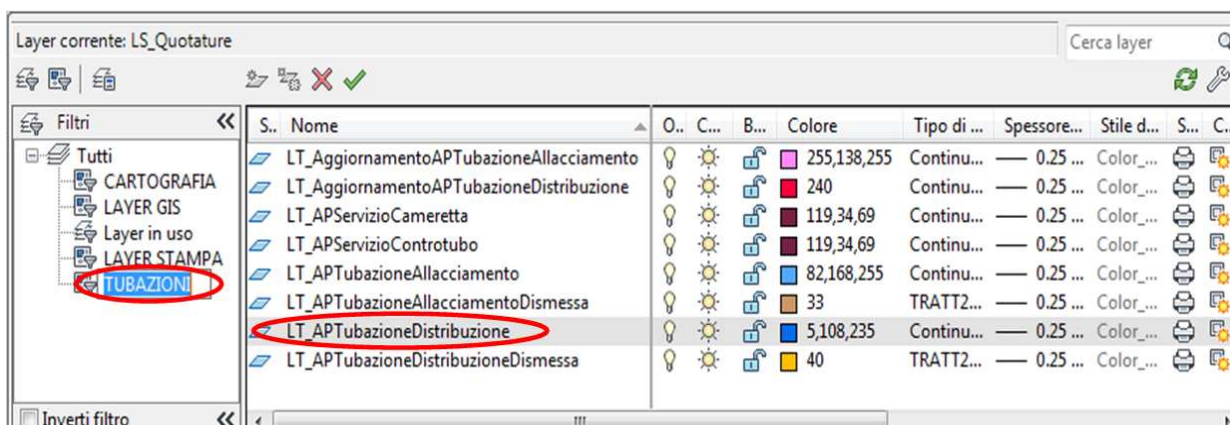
Layer corrente: LS_Quotature

Cerca layer

Filtri «

Tutti
CARTOGRAFIA
LAYER GIS
Layer in uso
LAYER STAMPA
TUBAZIONI

Inverti filtro «

| S.. | Nome | O.. | C... | B... | Colore | Tipo di ... | Spessore... | Stile d... | S... | C.. |
|---|---|---|---|---|---|---|---|---|---|---|
| | LT_AggiornamentoAPTubazioneAllacciamento | | | | 255,138,255 | Continu... | — 0.25 ... | Color_... | | |
| | LT_AggiornamentoAPTubazioneDistribuzione | | | | 240 | Continu... | — 0.25 ... | Color_... | | |
| | LT_APServizioCameretta | | | | 119,34,69 | Continu... | — 0.25 ... | Color_... | | |
| | LT_APServizioControtubo | | | | 119,34,69 | Continu... | — 0.25 ... | Color_... | | |
| | LT_APTubazioneAllacciamento | | | | 82,168,255 | Continu... | — 0.25 ... | Color_... | | |
| | LT_APTubazioneAllacciamentoDismessa | | | | 33 | TRATT2... | — 0.25 ... | Color_... | | |
| | LT_APTubazioneDistribuzione | | | | 5,108,235 | Continu... | — 0.25 ... | Color_... | | |
| | LT_APTubazioneDistribuzioneDismessa | | | | 40 | TRATT2... | — 0.25 ... | Color_... | | |

III